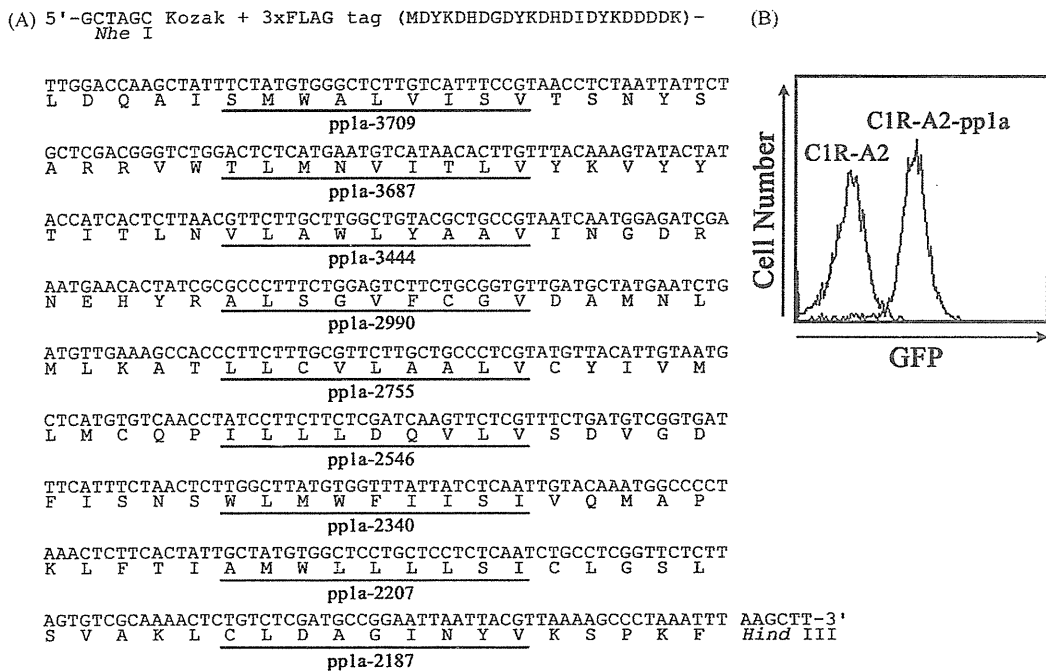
(A) 5'-GCTAGC Kozak + 3xFLAG tag (MDYKDHDGDYKDHDIDYKDDDDK)-
*Nhe* I

(B)

TTGGACCAAGCTATTTCTATGTGGGCTCTTGTCATTTCCGTAACCTCTAATTATTCT
L D Q A I S M W A L V I S V T S N Y S
pp1a-3709

GCTCGACGGGTCTGGACTCTCATGAATGTCATAACACTTGTTTACAAAGTATACTAT
A R R V W T L M N V I T L V Y K V Y Y
pp1a-3687

ACCATCACTCTTAACGTTCTTGCTTGGCTGTACGCTGCCGTAATCAATGGAGATCGA
T I T L N V L A W L Y A A V I N G D R
pp1a-3444

AATGAACACTATCGCGCCCTTTCTGGAGTCTTCTGCGGTGTTGATGCTATGAATCTG
N E H Y R A L S G V F C G V D A M N L
pp1a-2990

ATGTTGAAAGCCACCCTTCTTTGCGTTCTTGCTGCCCTCGTATGTTACATTGTAATG
M L K A T L L C V L A A L V C Y I V M
pp1a-2755

CTCATGTGTCAACCTATCCTTCTTCTCGATCAAGTTCTCGTTTCTGATGTCGGTGAT
L M C Q P I L L L D Q V L V S D V G D
pp1a-2546

TTCATTTCTAACTCTTGGCTTATGTGGTTTATTATCTCAATTGTACAAATGGCCCCT
F I S N S W L M W F I I S I V Q M A P
pp1a-2340

AAACTCTTCACTATTGCTATGTGGCTCCTGCTCCTCTCAATCTGCCTCGGTTCTCTT
K L F T I A M W L L L L S I C L G S L
pp1a-2207

AGTGTCGCAAAACTCTGTCTCGATGCCGGAATTAATTACGTTAAAAGCCCTAAATTT AAGCTT-3'
S V A K L C L D A G I N Y V K S P K F *Hind* III
pp1a-2187

C1R-A2-pp1a
C1R-A2
Cell Number
GFP